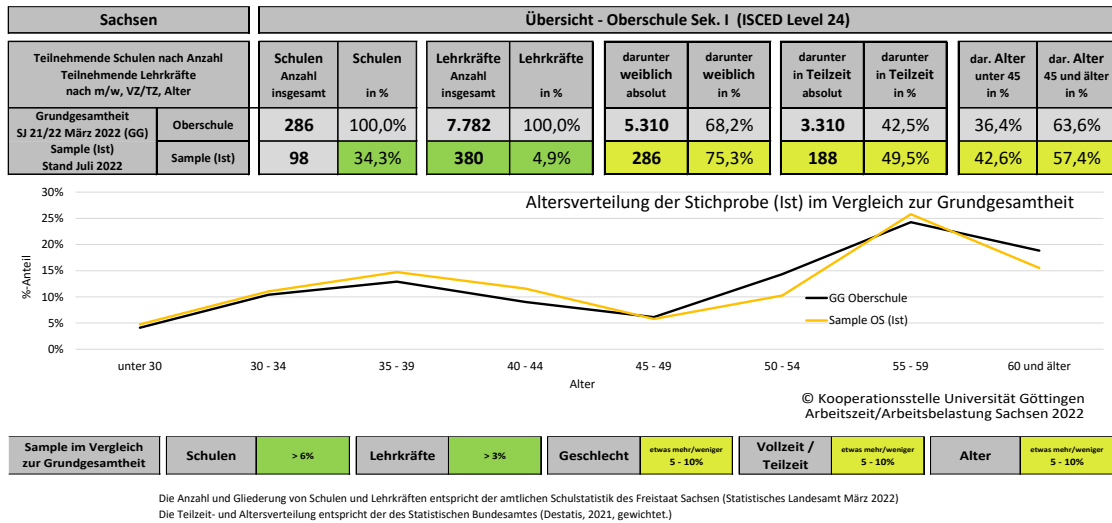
Sachsen

Übersicht - Oberschule Sek. I (ISCED Level 24)

| Teilnehmende Schulen nach Anzahl Teilnehmende Lehrkräfte nach m/w, VZ/TZ, Alter | | Schulen Anzahl insgesamt | Schulen in % | Lehrkräfte Anzahl insgesamt | Lehrkräfte in % | darunter weiblich absolut | darunter weiblich in % | darunter in Teilzeit absolut | darunter in Teilzeit in % | dar. Alter unter 45 in % | dar. Alter 45 und älter in % |
|---|---|---|---|---|---|---|---|---|---|---|---|
| Grundgesamtheit SJ 21/22 März 2022 (GG) | Oberschule | 286 | 100,0% | 7.782 | 100,0% | 5.310 | 68,2% | 3.310 | 42,5% | 36,4% | 63,6% |
| Sample (Ist) Stand Juli 2022 | Sample (Ist) | 98 | 34,3% | 380 | 4,9% | 286 | 75,3% | 188 | 49,5% | 42,6% | 57,4% |

Altersverteilung der Stichprobe (Ist) im Vergleich zur Grundgesamtheit

30%
25%
20%
15%
10%
5%
0%
%-Anteil

GG Oberschule
Sample OS (Ist)

unter 30 30 - 34 35 - 39 40 - 44 45 - 49 50 - 54 55 - 59 60 und älter
Alter

© Kooperationsstelle Universität Göttingen
Arbeitszeit/Arbeitsbelastung Sachsen 2022

| Sample im Vergleich zur Grundgesamtheit | Schulen | > 6% | Lehrkräfte | > 3% | Geschlecht | etwas mehr/weniger 5 - 10% | Vollzeit / Teilzeit | etwas mehr/weniger 5 - 10% | Alter | etwas mehr/weniger 5 - 10% |
|---|---|---|---|---|---|---|---|---|---|---|

Die Anzahl und Gliederung von Schulen und Lehrkräften entspricht der amtlichen Schulstatistik des Freistaat Sachsen (Statistisches Landesamt März 2022)
Die Teilzeit- und Altersverteilung entspricht der des Statistischen Bundesamtes (Destatis, 2021, gewichtet.)